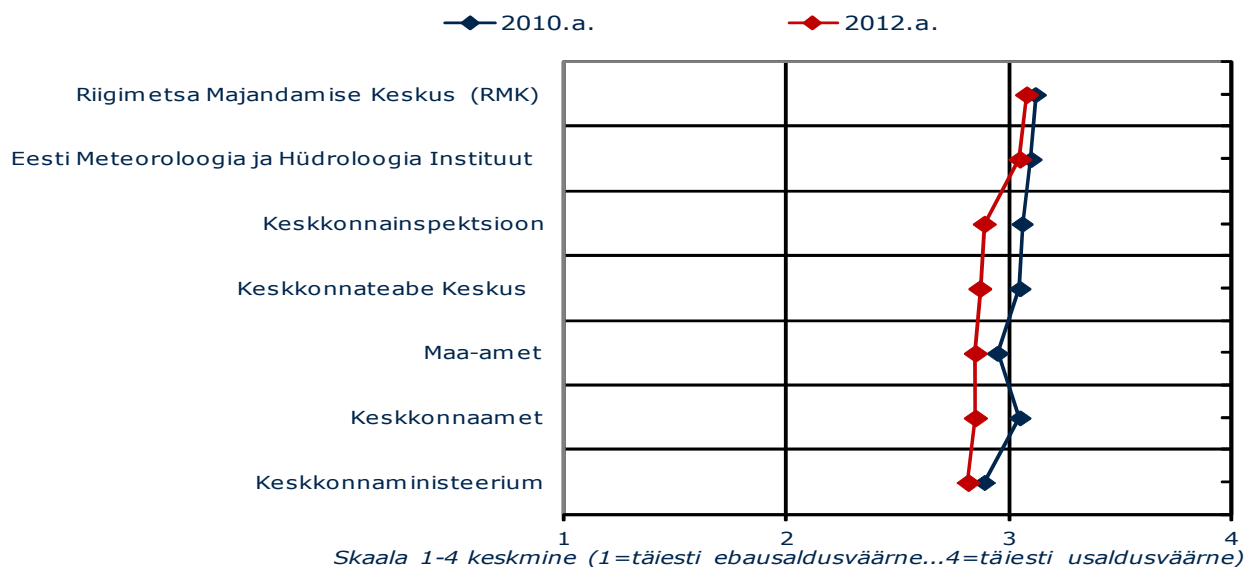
2010.a.
2012.a.

Riigimetsa Majandamise Keskus (RMK)
Eesti Meteoroloogia ja Hüdroloogia Instituut
Keskkonnainspektsioon
Keskkonnateabe Keskus
Maa-amet
Keskkonnaamet
Keskkonnaministeerium

1
2
3
4

Skaala 1-4 keskmine (1=täiesti ebausaldusväärne...4=täiesti usaldusväärne)